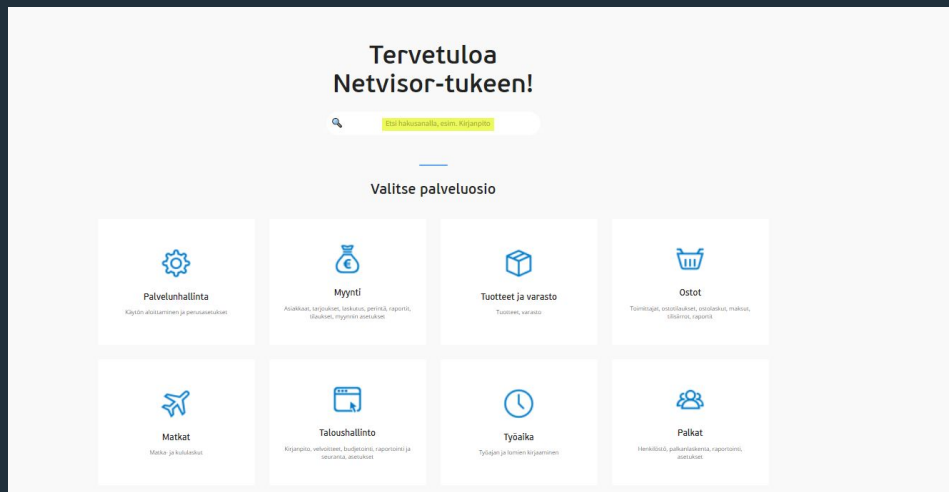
Tervetuloa
Netvisor-tukeen!

Etsi hakusanalla, esim. Kirjanpito

Valitse palveluosio

Palvelunhallinta
Käytön aloittaminen ja perusasetukset

Myynti
Asiakkaat, tarjoukset, laskutus, perintä, raportit, tilaukset, myynnin asetukset

Tuotteet ja varasto
Tuotteet, varasto

Ostot
Toimittajat, ostotilaukset, ostolaskut, maksut, tiliöinnit, raportit

Matkat
Matka- ja kululaskut

Taloushallinto
Kirjanpito, velvoitteet, budjetointi, raportointi ja seuranta, asetukset

Työaika
Työajan ja lomien kirjaaminen

Palkat
Henkilöstö, palkanlaskenta, raportointi, asetukset